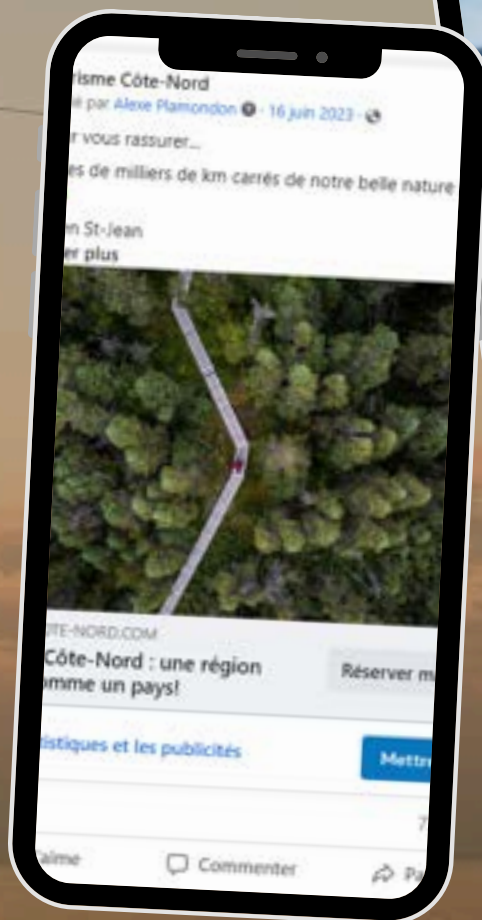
risme Côte-Nord
par Alexe Plamondon · 16 juin 2023 ·
r vous rassurer...
es de milliers de km carrés de notre belle nature
n St-Jean
er plus

TE-NORD.COM
Côte-Nord : une région omme un pays!
Réserver m

istiques et les publicités
Mettr

7
aime
Commenter
Pa